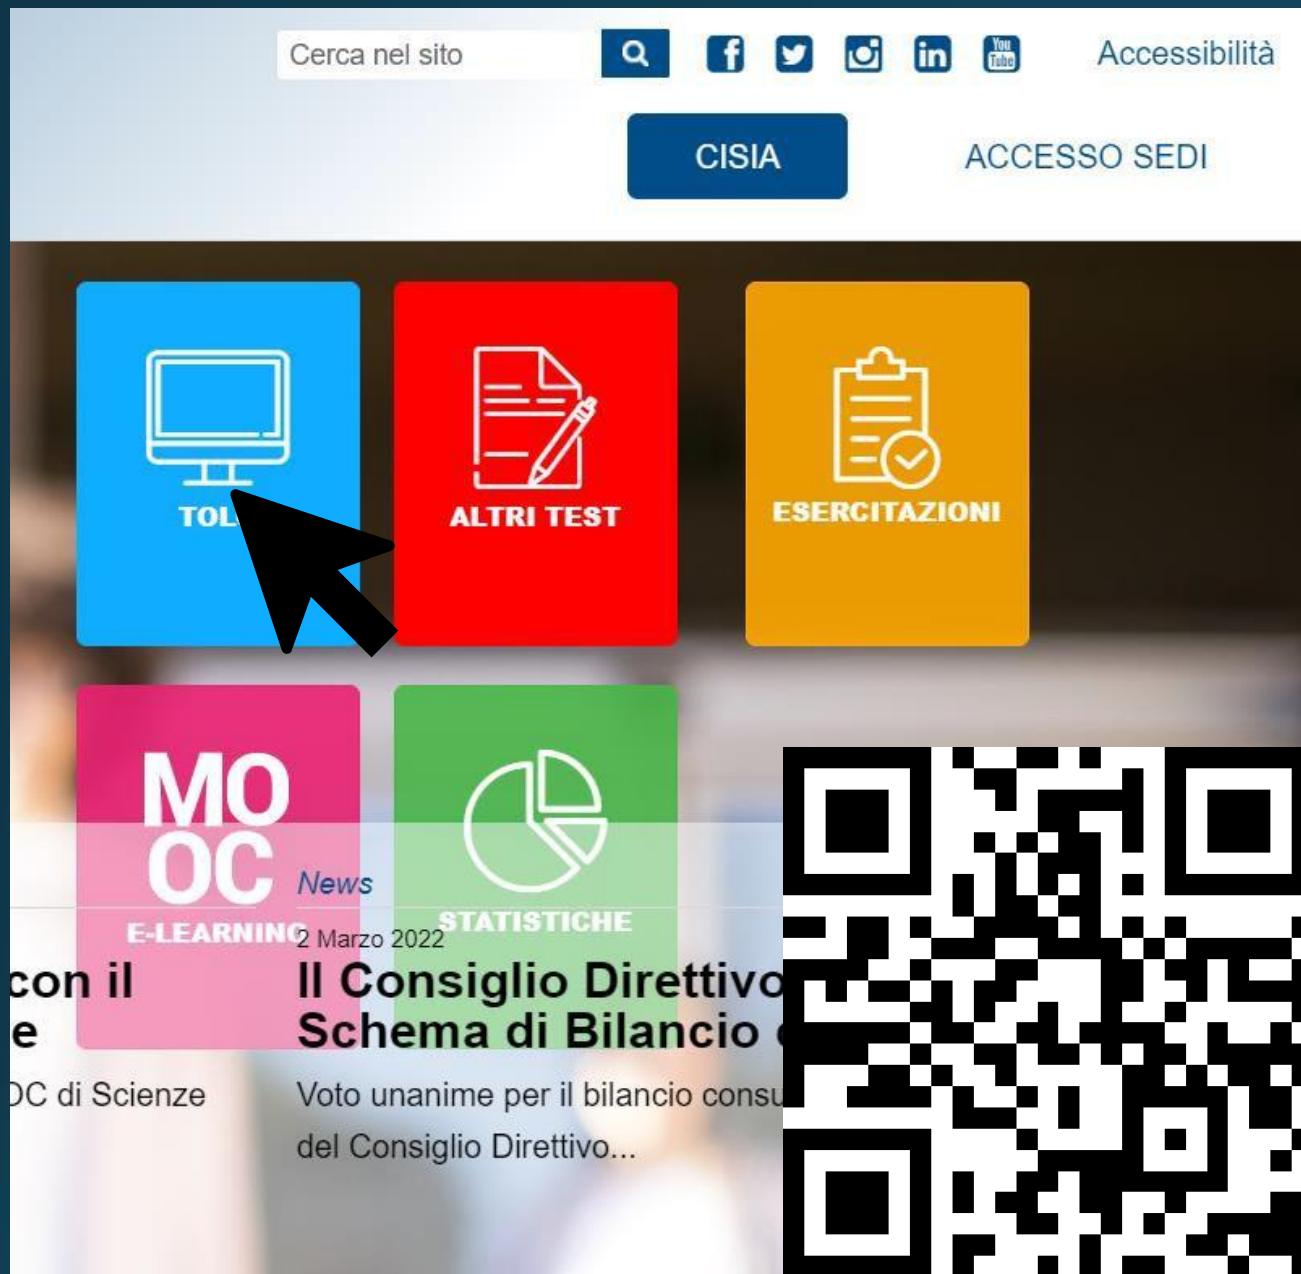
Cerca nel sito

Accessibilità

CISIA

ACCESSO SEDI

TOL

ALTRI TEST

ESERCITAZIONI

MO
OC
E-LEARNING

STATISTICHE

News

2 Marzo 2022

con il
e

OC di Scienze

Il Consiglio Direttivo
Schema di Bilancio

Voto unanime per il bilancio consu
del Consiglio Direttivo...